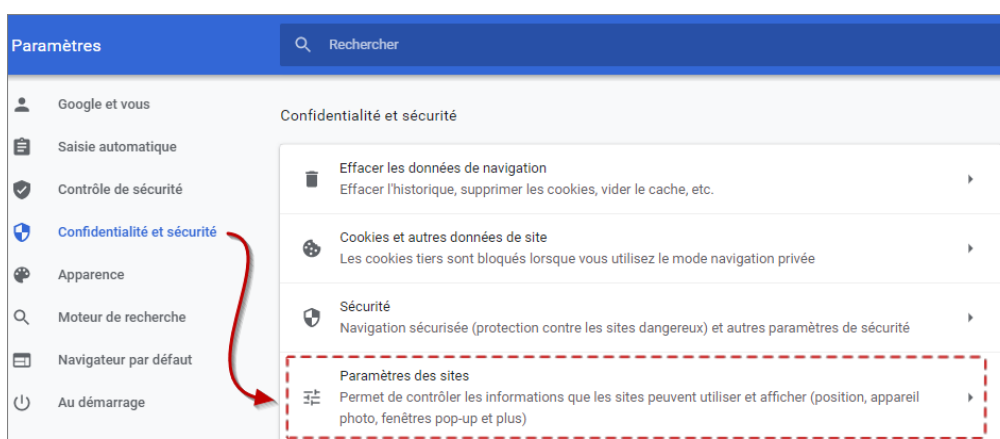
Paramètres

Rechercher

Google et vous

Saisie automatique

Contrôle de sécurité

Confidentialité et sécurité

Apparence

Moteur de recherche

Navigateur par défaut

Au démarrage

Confidentialité et sécurité

Effacer les données de navigation
Effacer l'historique, supprimer les cookies, vider le cache, etc.

Cookies et autres données de site
Les cookies tiers sont bloqués lorsque vous utilisez le mode navigation privée

Sécurité
Navigation sécurisée (protection contre les sites dangereux) et autres paramètres de sécurité

Paramètres des sites
Permet de contrôler les informations que les sites peuvent utiliser et afficher (position, appareil photo, fenêtres pop-up et plus)